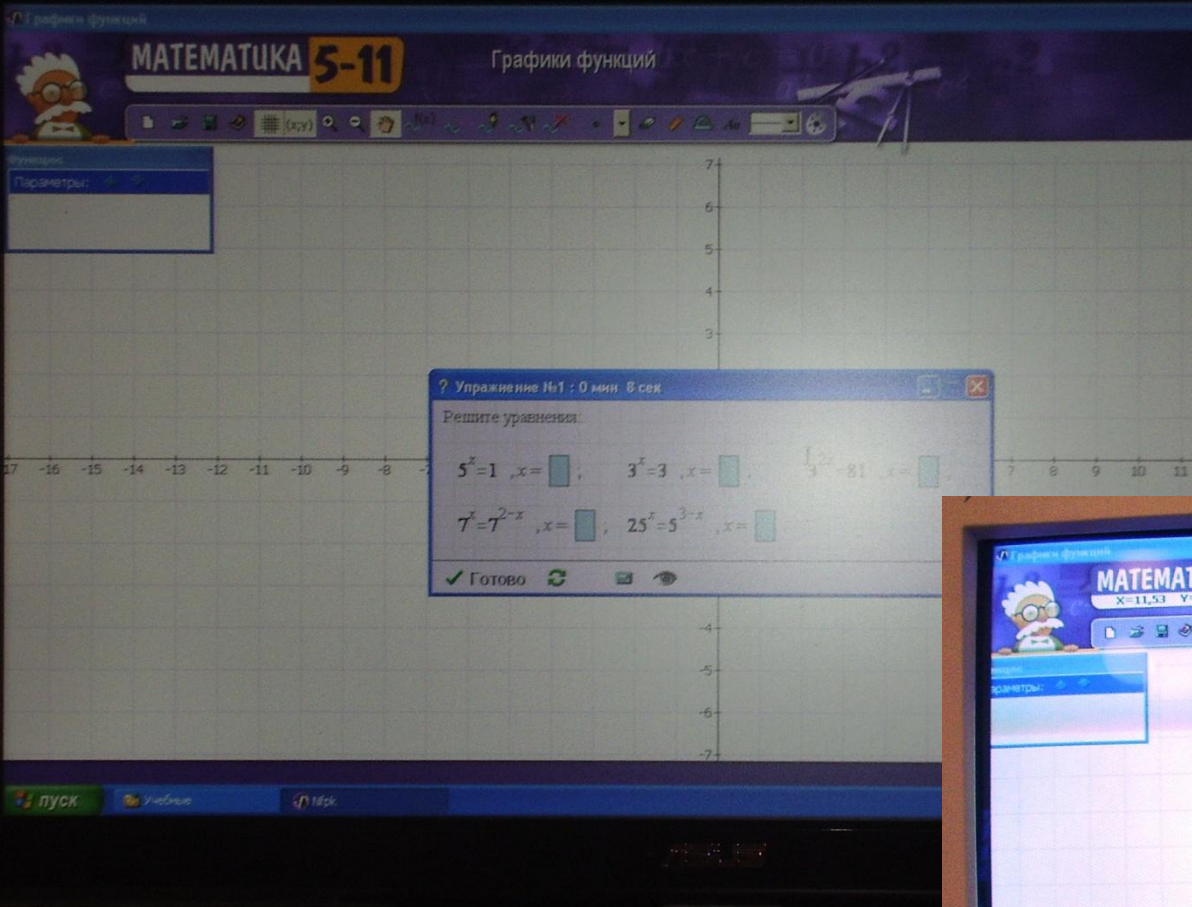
Графики функций

MATEMATUKA 5-11

Графики функций

(x;y)

Функции

Параметры:

7
6
5
4
3
-4
-5
-6
-7

-17 -16 -15 -14 -13 -12 -11 -10 -9 -8 7 8 9 10 11

? Упражнение №1 : 0 мин 8 сек

Решите уравнения:

$5^x=1$ , x = ; $3^x=3$ , x = ; $3^{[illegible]}=81$ , x = ;

$7^x=7^{2-x}$ , x = ; $25^x=5^{3-x}$ , x = 

✓ Готово

пуск Учебные Mpk

ASUS

Графики функций

MATEMAT

X=11,53 Y

Функции

Параметры: